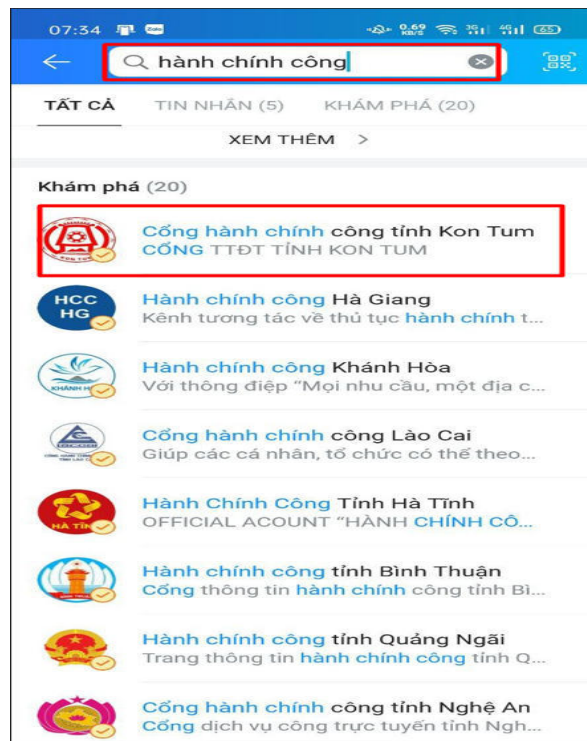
07:34 Zalo 0,69 KB/S 3G 4G 65

hành chính công

TẤT CẢ TIN NHẮN (5) KHÁM PHÁ (20)

XEM THÊM >

Khám phá (20)

KON TUM

Cổng hành chính công tỉnh Kon Tum
CỔNG TTĐT TỈNH KON TUM

HCC HG

Hành chính công Hà Giang
Kênh tương tác về thủ tục hành chính t...

KHÁNH H

Hành chính công Khánh Hòa
Với thông điệp "Mọi nhu cầu, một địa c...

Cổng hành chính công Lào Cai
Giúp các cá nhân, tổ chức có thể theo...

HÀ TĨN

Hành Chính Công Tỉnh Hà Tĩnh
OFFICIAL ACOUNT "HÀNH CHÍNH CÔ...

Hành chính công tỉnh Bình Thuận
Cổng thông tin hành chính công tỉnh Bì...

Hành chính công tỉnh Quảng Ngãi
Trang thông tin hành chính công tỉnh Q...

Cổng hành chính công tỉnh Nghệ An
Cổng dịch vụ công trực tuyến tỉnh Ngh...